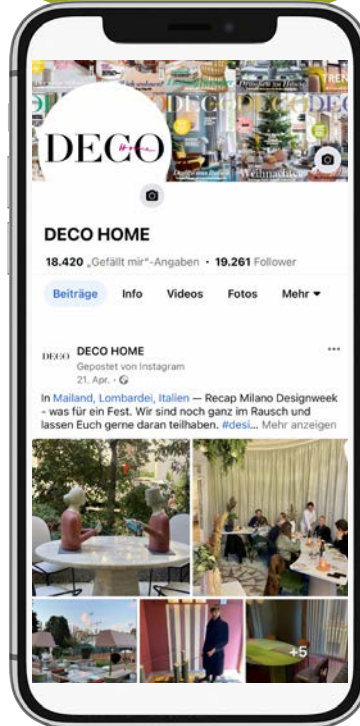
DECO

DECO HOME

18.420 „Gefällt mir"-Angaben • 19.261 Follower

Beiträge Info Videos Fotos Mehr ▾

DECO HOME
Gepostet von Instagram
21. Apr. ·

In Mailand, Lombardei, Italien — Recap Milano Designweek - was für ein Fest. Wir sind noch ganz im Rausch und lassen Euch gerne daran teilhaben. #desi... Mehr anzeigen

+5